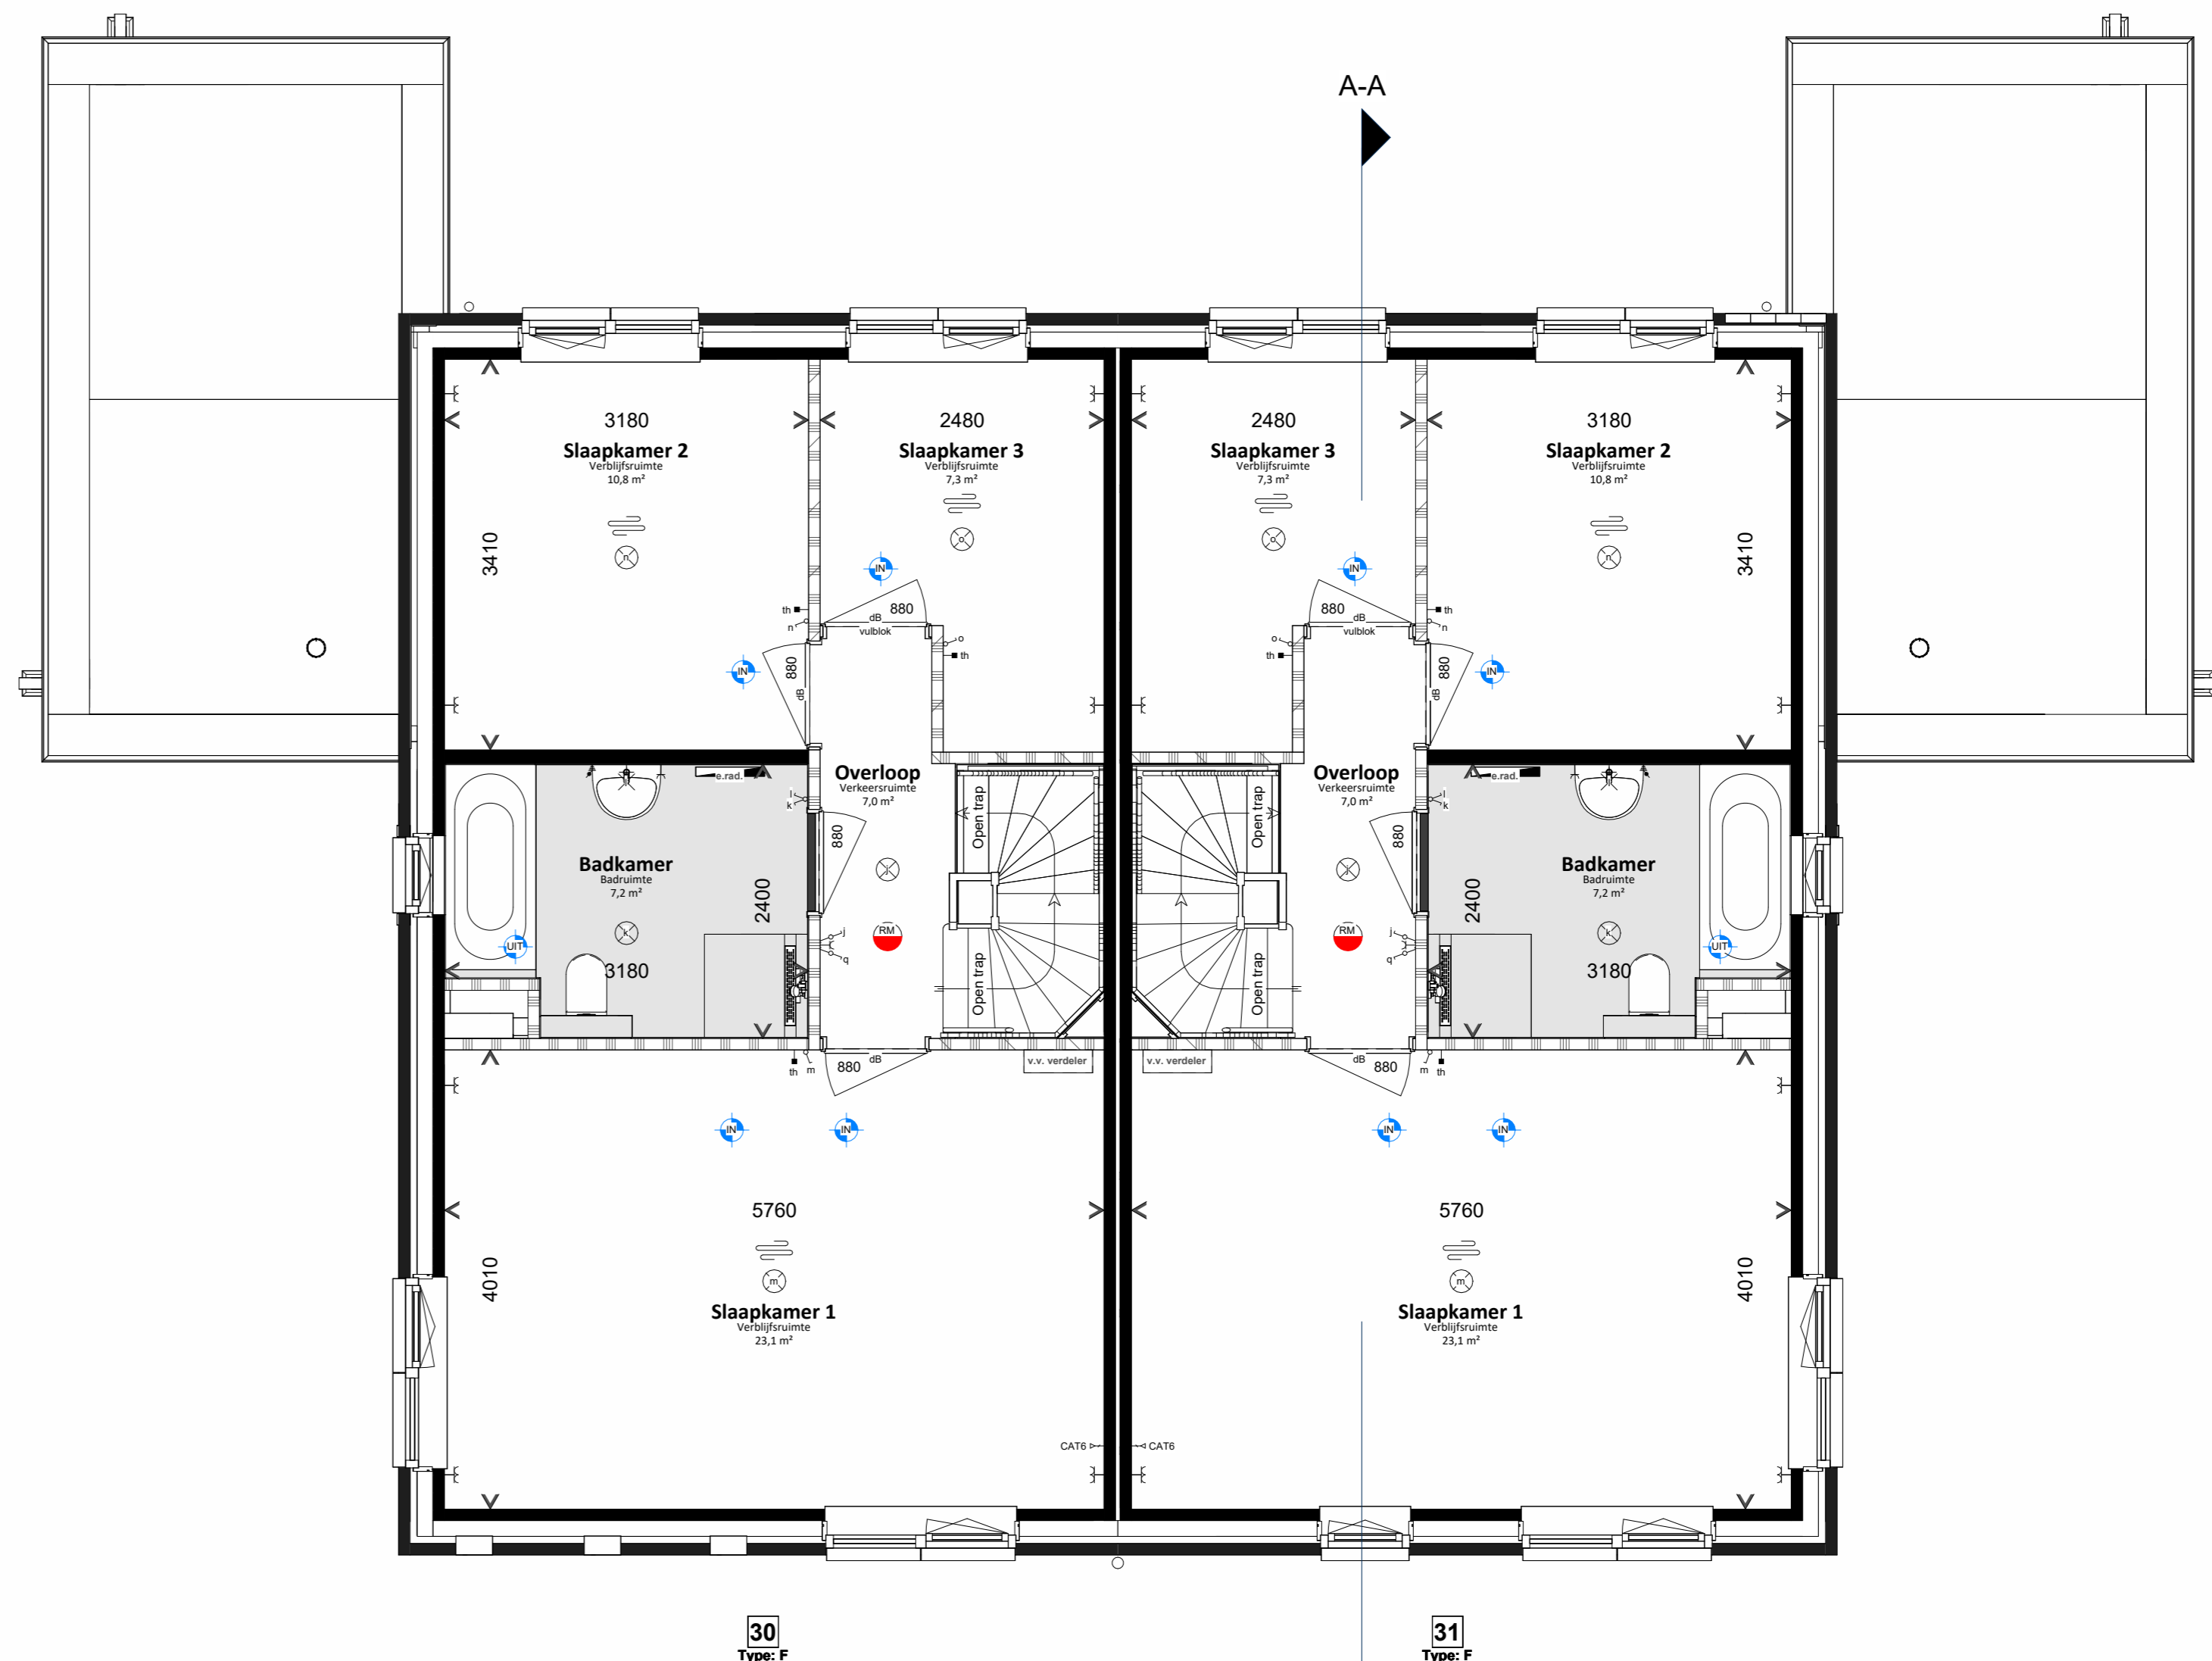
A-A

3180
Slaapkamer 2
Verblijfsruimte
10,8 m²
3410

2480
Slaapkamer 3
Verblijfsruimte
7,3 m²

th
n
880
dB
vulblok
o
th
880
dB

Overloop
Verkeersruimte
7,0 m²

e.rad.
l
k
880

Badkamer
Badruimte
7,2 m²
2400
3180

Open trap
Open trap

j
q
RM

th
m
880
dB
v.v. verdeler

5760
4010
Slaapkamer 1
Verblijfsruimte
23,1 m²

CAT6

2480
Slaapkamer 3
Verblijfsruimte
7,3 m²

3180
Slaapkamer 2
Verblijfsruimte
10,8 m²
3410

880
dB
vulblok
o
th
th
n
880
dB

Overloop
Verkeersruimte
7,0 m²
l
k
880
e.rad.

Badkamer
Badruimte
7,2 m²
2400
3180

Open trap
Open trap
j
q
RM

v.v. verdeler
dB
880
m
th

5760
Slaapkamer 1
Verblijfsruimte
23,1 m²
4010

CAT6

30
Type: F

31
Type: F